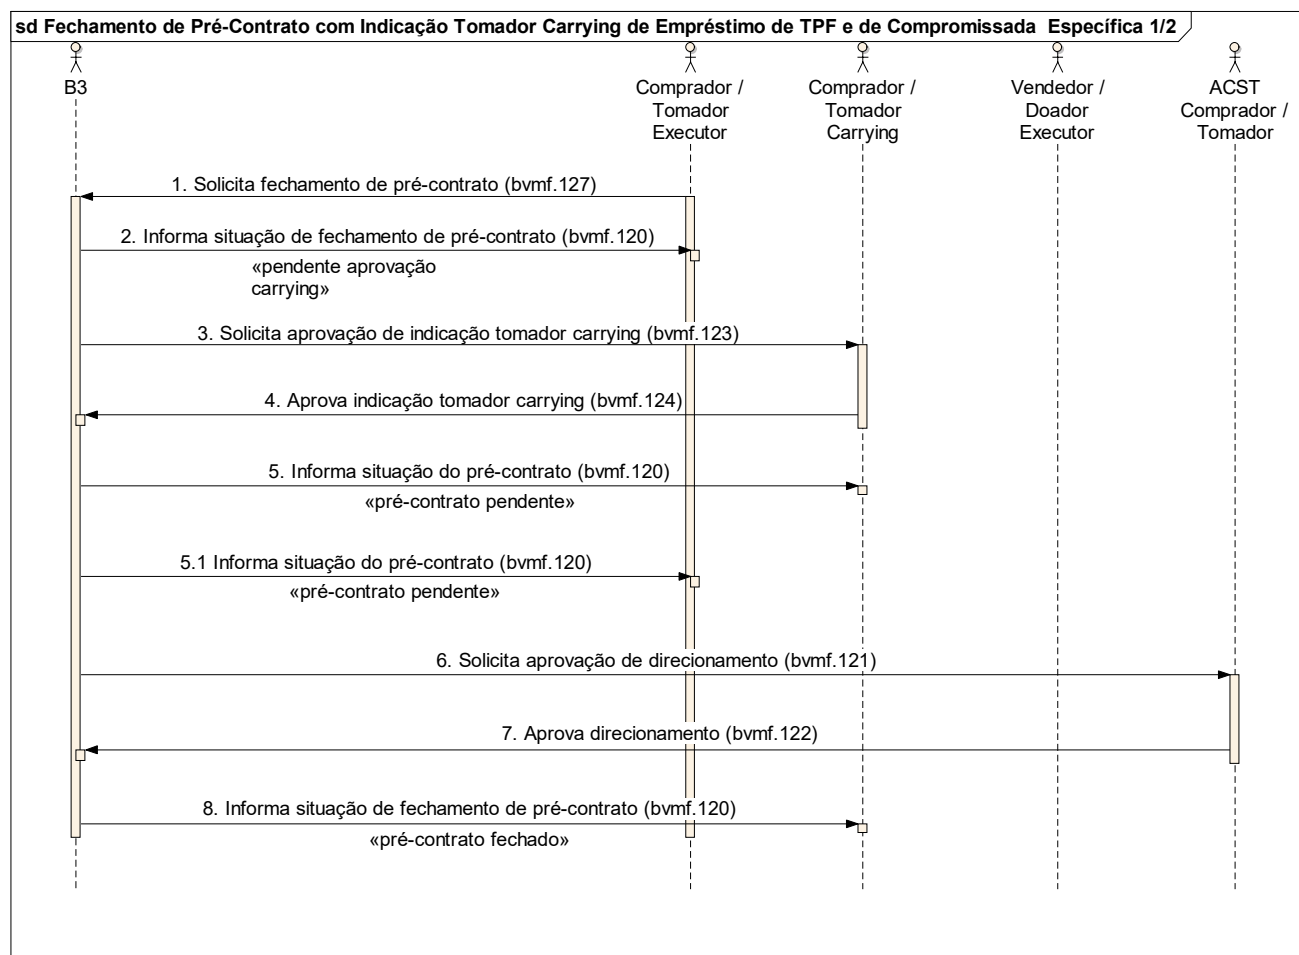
sd Fechamento de Pré-Contrato com Indicação Tomador Carrying de Empréstimo de TPF e de Compromissada Específica 1/2

B3

Comprador / Tomador Executor

Comprador / Tomador Carrying

Vendedor / Doador Executor

ACST Comprador / Tomador

1. Solicita fechamento de pré-contrato (bvmf.127)

2. Informa situação de fechamento de pré-contrato (bvmf.120)

«pendente aprovação carrying»

3. Solicita aprovação de indicação tomador carrying (bvmf.123)

4. Aprova indicação tomador carrying (bvmf.124)

5. Informa situação do pré-contrato (bvmf.120)

«pré-contrato pendente»

5.1 Informa situação do pré-contrato (bvmf.120)

«pré-contrato pendente»

6. Solicita aprovação de direcionamento (bvmf.121)

7. Aprova direcionamento (bvmf.122)

8. Informa situação de fechamento de pré-contrato (bvmf.120)

«pré-contrato fechado»